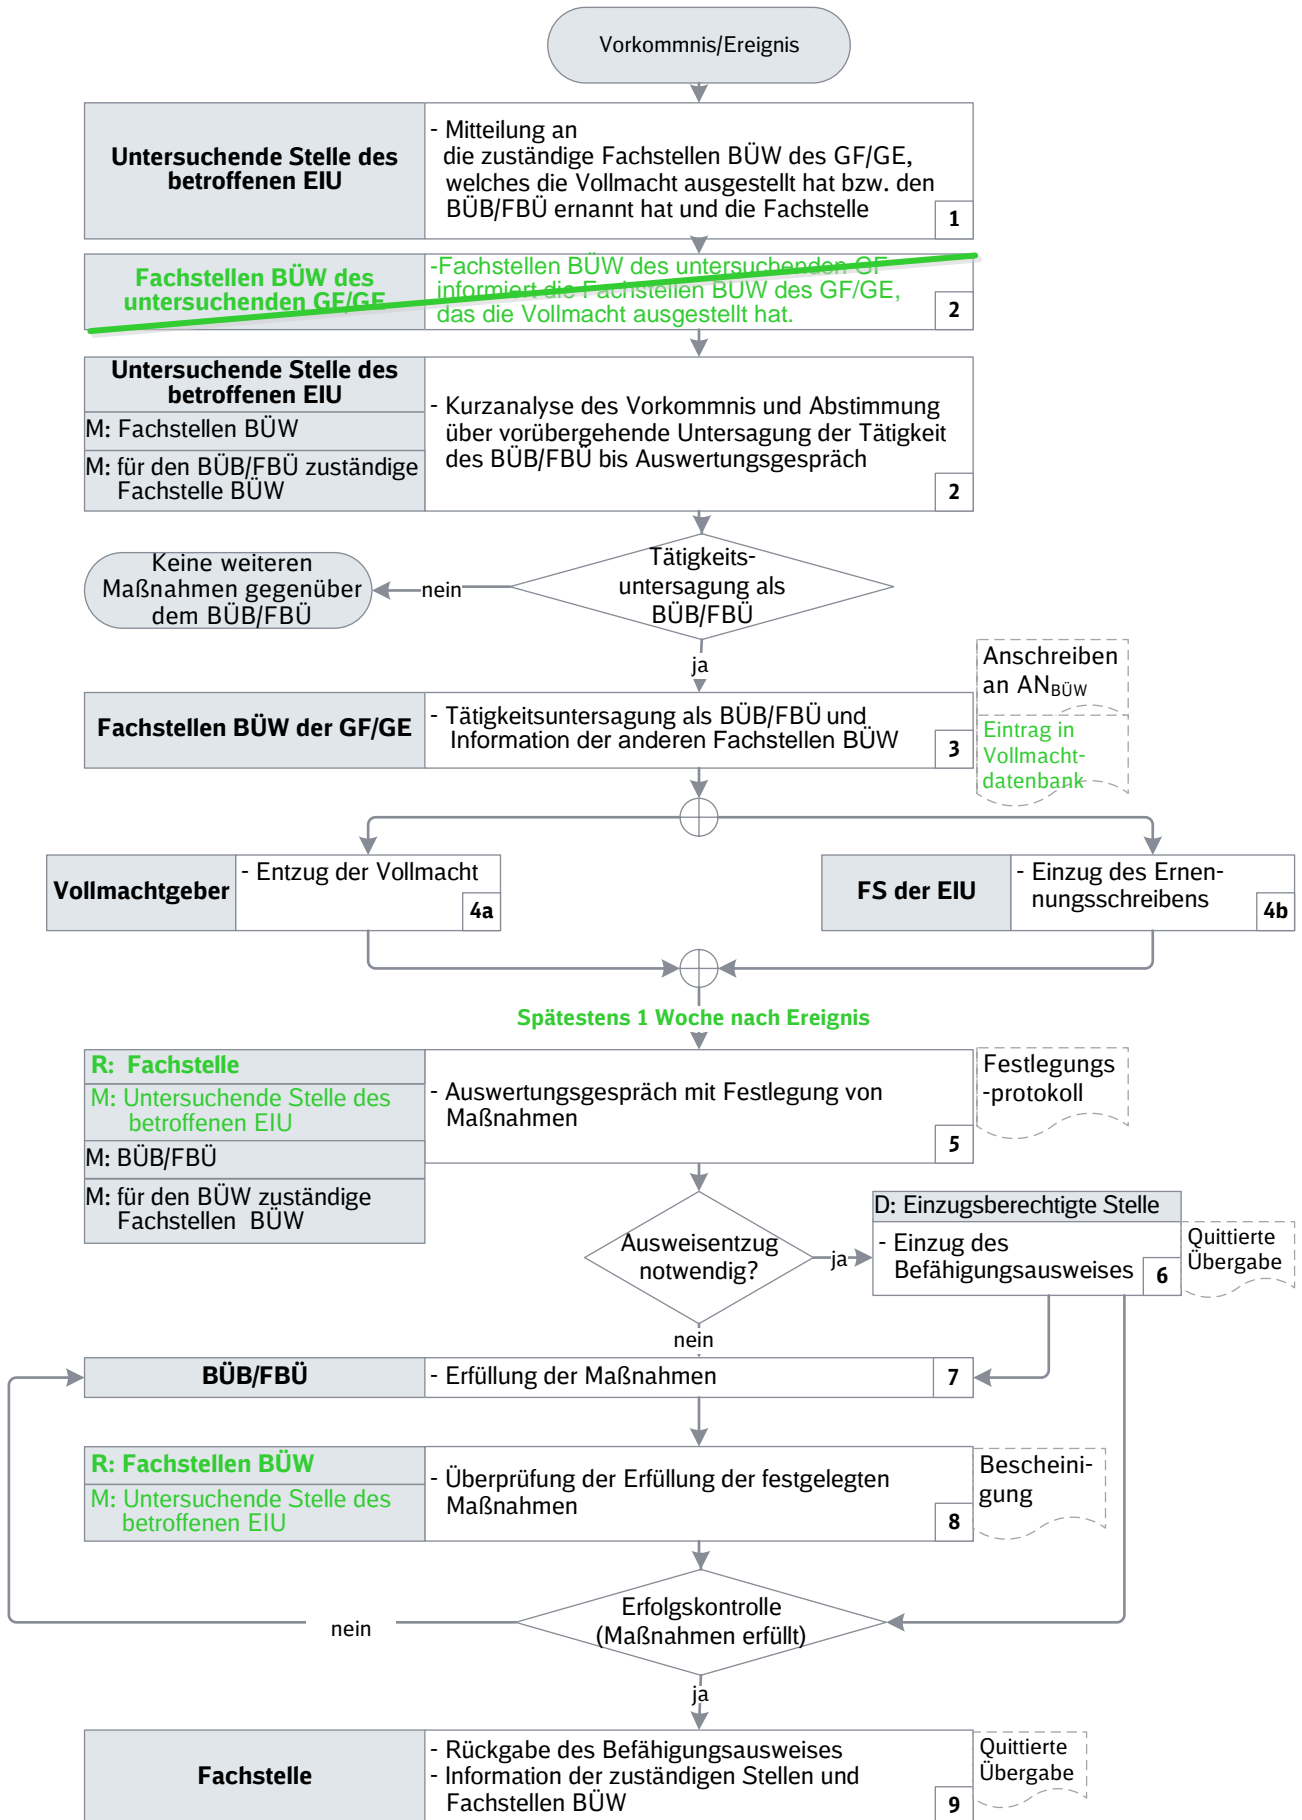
Vorkommnis/Ereignis

Untersuchende Stelle des betroffenen EIU

- Mitteilung an die zuständige Fachstellen BÜW des GF/GE, welches die Vollmacht ausgestellt hat bzw. den BÜB/FBÜ ernannt hat und die Fachstelle

1

Fachstellen BÜW des untersuchenden GF/GE

-Fachstellen BÜW des untersuchenden GF informiert die Fachstellen BÜW des GF/GE, das die Vollmacht ausgestellt hat.

2

Untersuchende Stelle des betroffenen EIU

M: Fachstellen BÜW

M: für den BÜB/FBÜ zuständige Fachstelle BÜW

- Kurzanalyse des Vorkommnis und Abstimmung über vorübergehende Untersagung der Tätigkeit des BÜB/FBÜ bis Auswertungsgespräch

2

Tätigkeits-untersagung als BÜB/FBÜ

nein

Keine weiteren Maßnahmen gegenüber dem BÜB/FBÜ

ja

Anschreiben an AN$_{BÜW}$

Eintrag in Vollmacht-datenbank

Fachstellen BÜW der GF/GE

- Tätigkeitsuntersagung als BÜB/FBÜ und Information der anderen Fachstellen BÜW

3

Vollmachtgeber

- Entzug der Vollmacht

4a

FS der EIU

- Einzug des Ernennungsschreibens

4b

Spätestens 1 Woche nach Ereignis

R: Fachstelle

M: Untersuchende Stelle des betroffenen EIU

M: BÜB/FBÜ

M: für den BÜW zuständige Fachstellen BÜW

- Auswertungsgespräch mit Festlegung von Maßnahmen

5

Festlegungs-protokoll

Ausweisentzug notwendig?

ja

D: Einzugsberechtigte Stelle

- Einzug des Befähigungsausweises

6

Quittierte Übergabe

nein

BÜB/FBÜ

- Erfüllung der Maßnahmen

7

R: Fachstellen BÜW

M: Untersuchende Stelle des betroffenen EIU

- Überprüfung der Erfüllung der festgelegten Maßnahmen

8

Bescheinigung

nein

Erfolgskontrolle (Maßnahmen erfüllt)

ja

Fachstelle

- Rückgabe des Befähigungsausweises
- Information der zuständigen Stellen und Fachstellen BÜW

9

Quittierte Übergabe